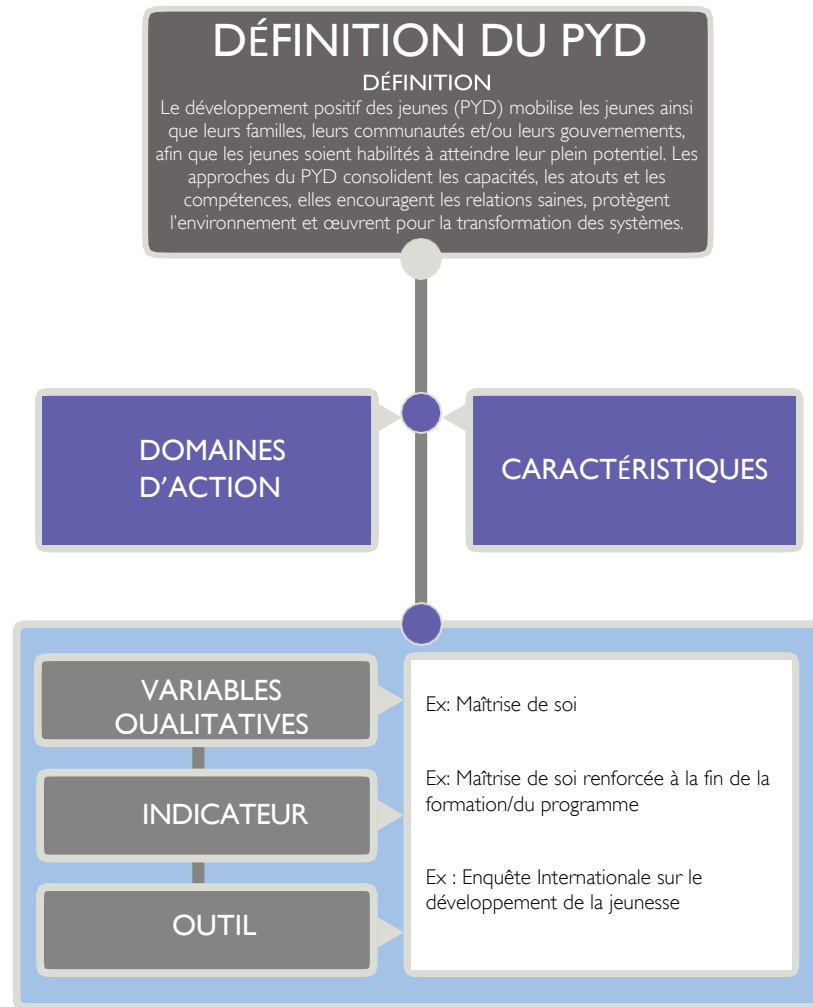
DÉFINITION DU PYD

DÉFINITION

Le développement positif des jeunes (PYD) mobilise les jeunes ainsi que leurs familles, leurs communautés et/ou leurs gouvernements, afin que les jeunes soient habilités à atteindre leur plein potentiel. Les approches du PYD consolident les capacités, les atouts et les compétences, elles encouragent les relations saines, protègent l'environnement et œuvrent pour la transformation des systèmes.

DOMAINES D'ACTION

CARACTÉRISTIQUES

VARIABLES QUALITATIVES

Ex: Maîtrise de soi

INDICATEUR

Ex: Maîtrise de soi renforcée à la fin de la formation/du programme

OUTIL

Ex : Enquête Internationale sur le développement de la jeunesse